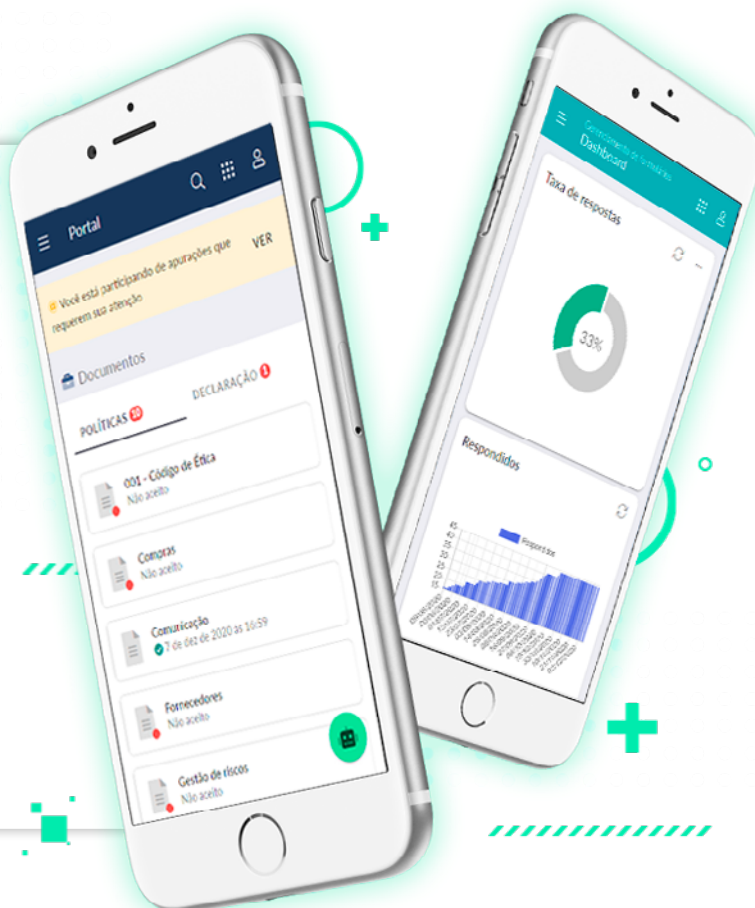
Portal

Você está participando de apurações que requerem sua atenção

VER

Documentos

POLÍTICAS 10

DECLARAÇÃO 1

001 - Código de Ética
Não aceito

Compras
Não aceito

Comunicação
7 de dez de 2020 às 16:59

Fornecedores
Não aceito

Gestão de riscos
Não aceito

Gerenciamento de formulários
Dashboard

Taxa de respostas

33%

Respondidos

Respostas